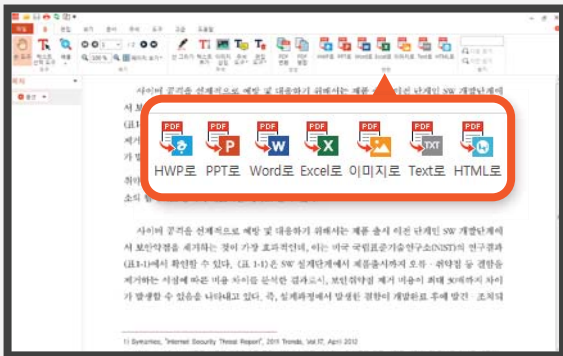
PDF HWP로
PDF PPT로
PDF Word로
PDF Excel로
PDF 이미지로
PDF TXT Text로
PDF HTML로

사이버 공격을 선제적으로 예방 및 대응하기 위해서는 제품 출시 이전 단계인 SW 개발단계에서 보안약점을 제거하는 것이 가장 효과적이며, 이는 미국 국립표준기술연구소(NIST)의 연구결과(표1-1)에서 확인할 수 있다. (표 1-1)은 SW 설계단계에서 제품출시까지 오류 · 취약점 등 결함을 제거하는 시점에 따른 비용 차이를 분석한 결과로서, 보안취약점 제거 비용이 최대 30배까지 차이가 발생할 수 있음을 나타내고 있다. 즉, 설계과정에서 발생한 결함이 개발완료 후에 발견 조치되

1) Symantec, "Internet Security Threat Report", 2011 Trends, Vol.17, April 2012